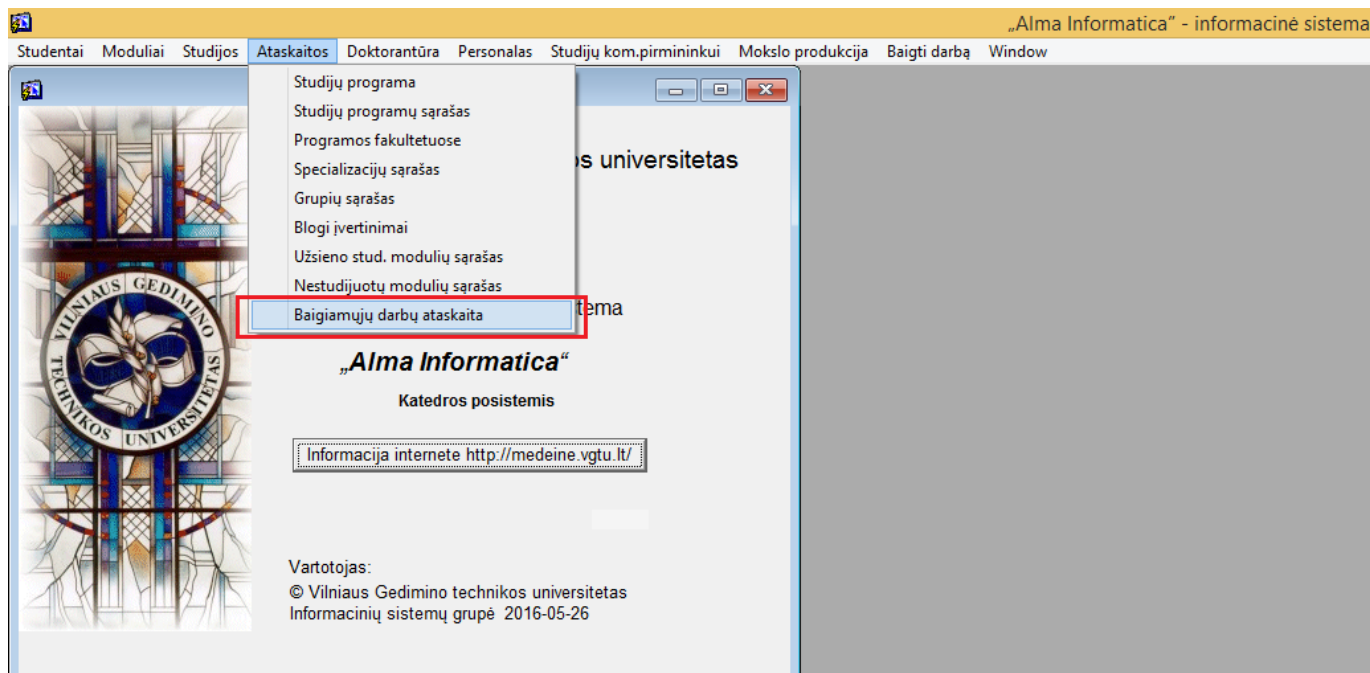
„Alma Informatica" - informacinė sistema

Studentai Moduliai Studijos Ataskaitos Doktorantūra Personalas Studijų kom.pirmininkui Mokslo produkcija Baigti darbą Window

Studijų programa
Studijų programų sąrašas
Programos fakultetuose
Specializacijų sąrašas
Grupių sąrašas
Blogi įvertinimai
Užsieno stud. modulių sąrašas
Nestudijuotų modulių sąrašas
Baigiamųjų darbų ataskaita

VILNIAUS GEDIMINO TECHNIKOS UNIVERSITETAS

os universitetas

tema

„Alma Informatica"

Katedros posistemis

Informacija internete http://medeine.vgtu.lt/

Vartotojas:
© Vilniaus Gedimino technikos universitetas
Informacinių sistemų grupė 2016-05-26